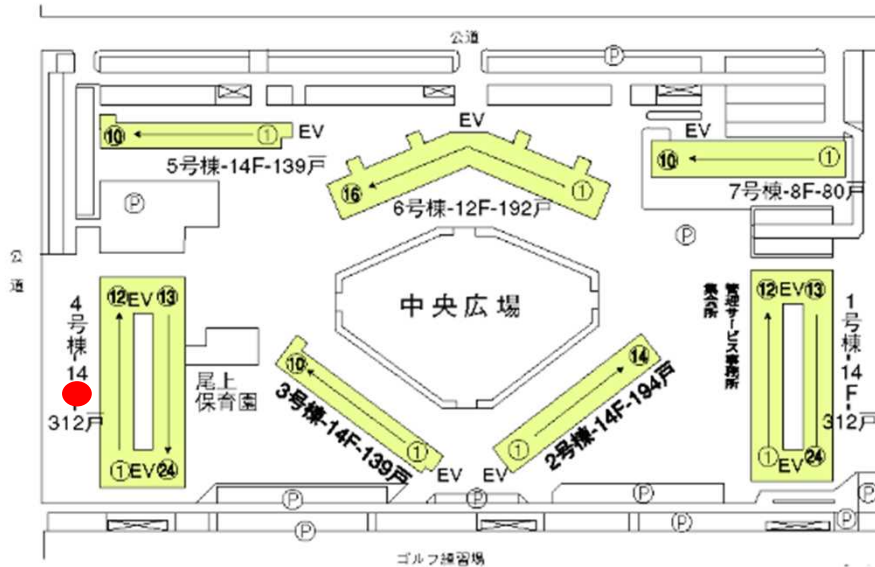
公道

Ⓟ

⑩ ① EV
5号棟-14F-139戸

EV
⑯ ①
6号棟-12F-192戸

EV
⑩ ①
7号棟-8F-80戸

Ⓟ

Ⓟ

公道

4号棟 14 312戸

⑫EV⑬
①EV㉔

中央広場

尾上保育園

⑩ ①
3号棟-14F-139戸

⑭ ①
2号棟-14F-194戸

EV EV

集会所
管理サービス事務所

⑫EV⑬
①EV㉔
1号棟 14F 312戸

Ⓟ Ⓟ Ⓟ Ⓟ Ⓟ Ⓟ Ⓟ

ゴルフ練習場